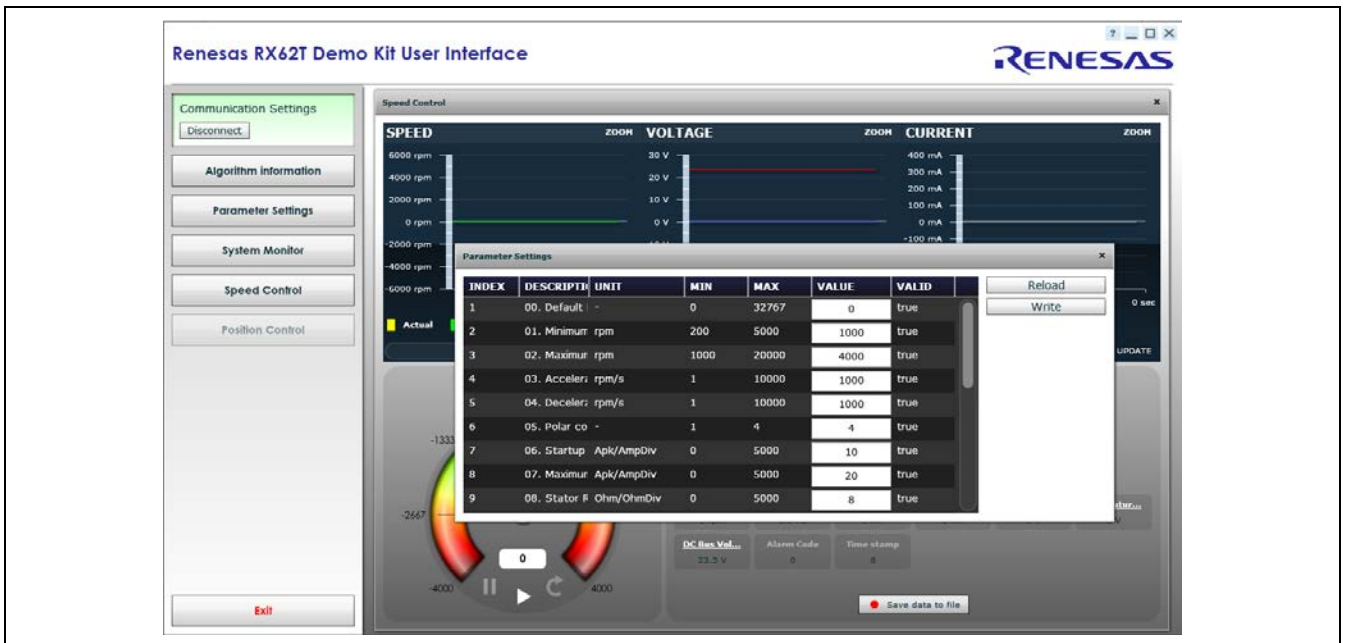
Renesas RX62T Demo Kit User Interface

? _ □ X

RENESAS

Communication Settings

Disconnect

Algorithm information

Parameter Settings

System Monitor

Speed Control

Position Control

Exit

Speed Control

SPEED ZOOM

6000 rpm
4000 rpm
2000 rpm
0 rpm
-2000 rpm
-4000 rpm
-6000 rpm

Actual

VOLTAGE ZOOM

30 V
20 V
10 V
0 V

CURRENT ZOOM

400 mA
300 mA
200 mA
100 mA
0 mA
-100 mA

0 sec

UPDATE

Parameter Settings

| INDEX | DESCRIPTI | UNIT | MIN | MAX | VALUE | VALID |
|---|---|---|---|---|---|---|
| 1 | 00. Default | - | 0 | 32767 | 0 | true |
| 2 | 01. Minimum | rpm | 200 | 5000 | 1000 | true |
| 3 | 02. Maximur | rpm | 1000 | 20000 | 4000 | true |
| 4 | 03. Accelera | rpm/s | 1 | 10000 | 1000 | true |
| 5 | 04. Deceler | rpm/s | 1 | 10000 | 1000 | true |
| 6 | 05. Polar co | - | 1 | 4 | 4 | true |
| 7 | 06. Startup | Apk/AmpDiv | 0 | 5000 | 10 | true |
| 8 | 07. Maximur | Apk/AmpDiv | 0 | 5000 | 20 | true |
| 9 | 08. Stator F | Ohm/OhmDiv | 0 | 5000 | 8 | true |

Reload

Write

-1333

-2667

-4000

0

4000

DC Bus Vol...
23.5 V

Alarm Code
0

Time stamp
0

Save data to file